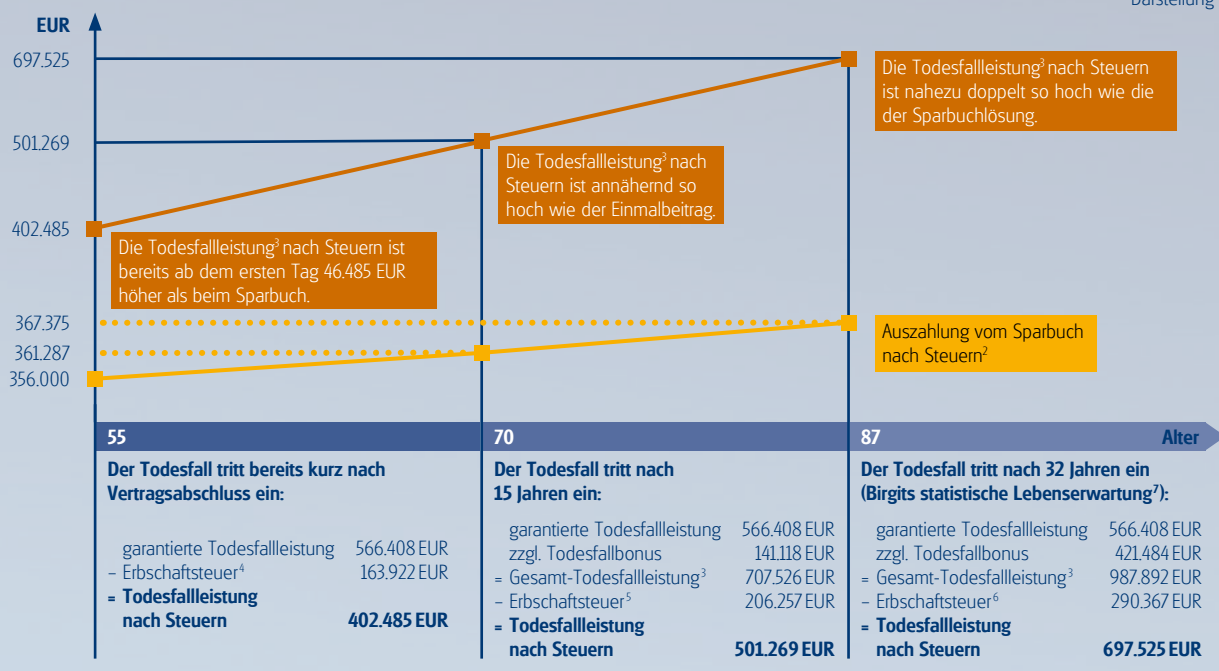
Darstellung

EUR

697.525

501.269

402.485

367.375

361.287

356.000

Die Todesfallleistung³ nach Steuern ist nahezu doppelt so hoch wie die der Sparbuchlösung.

Die Todesfallleistung³ nach Steuern ist annähernd so hoch wie der Einmalbeitrag.

Die Todesfallleistung³ nach Steuern ist bereits ab dem ersten Tag 46.485 EUR höher als beim Sparbuch.

Auszahlung vom Sparbuch nach Steuern²

55

70

87

Alter

Der Todesfall tritt bereits kurz nach Vertragsabschluss ein:

| | |
|---|---|
| garantierte Todesfallleistung | 566.408 EUR |
| – Erbschaftsteuer⁴ | 163.922 EUR |
| **= Todesfallleistung nach Steuern** | **402.485 EUR** |

Der Todesfall tritt nach 15 Jahren ein:

| | |
|---|---|
| garantierte Todesfallleistung | 566.408 EUR |
| zzgl. Todesfallbonus | 141.118 EUR |
| = Gesamt-Todesfallleistung³ | 707.526 EUR |
| – Erbschaftsteuer⁵ | 206.257 EUR |
| **= Todesfallleistung nach Steuern** | **501.269 EUR** |

Der Todesfall tritt nach 32 Jahren ein (Birgits statistische Lebenserwartung⁷):

| | |
|---|---|
| garantierte Todesfallleistung | 566.408 EUR |
| zzgl. Todesfallbonus | 421.484 EUR |
| = Gesamt-Todesfallleistung³ | 987.892 EUR |
| – Erbschaftsteuer⁶ | 290.367 EUR |
| **= Todesfallleistung nach Steuern** | **697.525 EUR** |